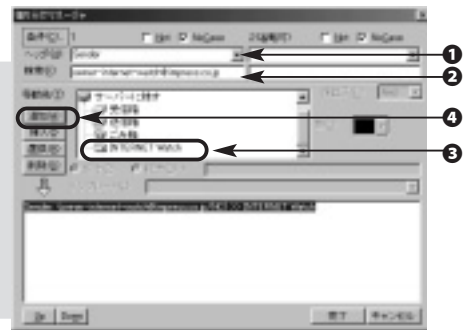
振り分けルールエディタ

条件(C): 1
□ Jpn ☑ NoCase
2(省略可)
□ Jpn ☑ NoCase

ヘッダ(H): Sender
検索(F): owner-internet-watch@impress.co.jp

移動先(J):
サーバーに残す
受信箱
送信箱
ごみ箱
INTERNET Watch

追加(A)
挿入(I)
置換(R)
削除(D)

Sender: "owner-internet-watch@impress.co.jp" MOVE TO INTERNET Watch

Up
Down
終了
キャンセル

❶
❷
❹
❸